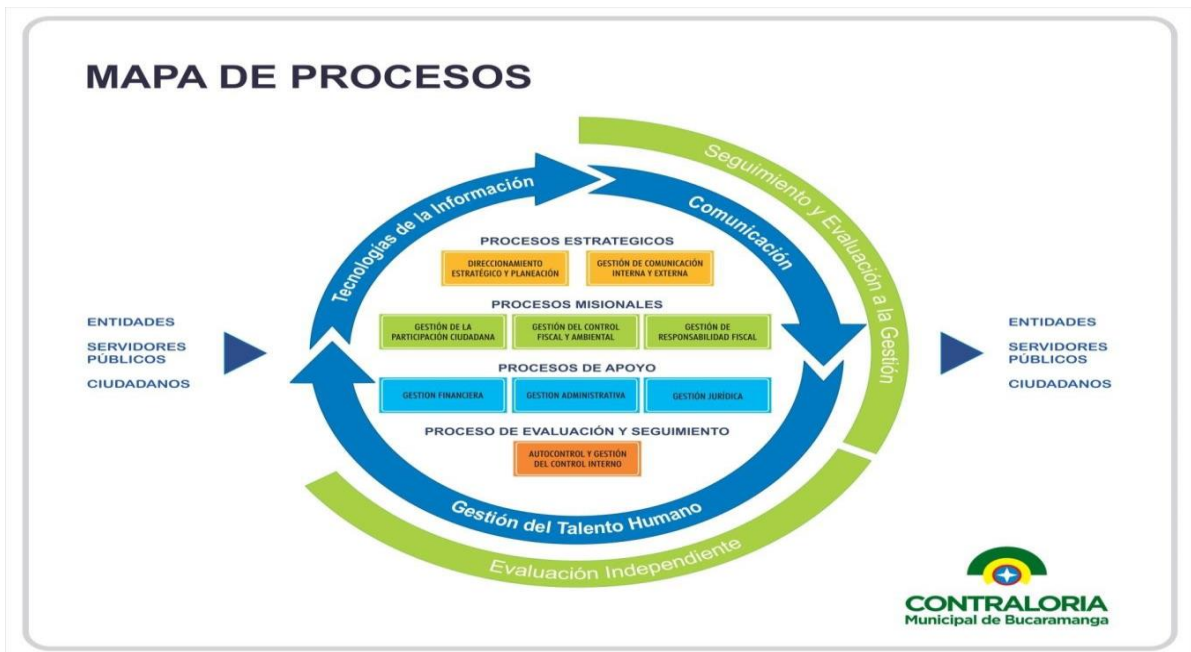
MAPA DE PROCESOS

Seguimiento y Evaluación a la Gestión

Tecnologías de la Información

Comunicación

ENTIDADES
SERVIDORES PÚBLICOS
CIUDADANOS

PROCESOS ESTRATEGICOS

DIRECCIONAMIENTO ESTRATÉGICO Y PLANEACIÓN

GESTIÓN DE COMUNICACIÓN INTERNA Y EXTERNA

PROCESOS MISIONALES

GESTIÓN DE LA PARTICIPACIÓN CIUDADANA

GESTIÓN DEL CONTROL FISCAL Y AMBIENTAL

GESTIÓN DE RESPONSABILIDAD FISCAL

PROCESOS DE APOYO

GESTION FINANCIERA

GESTION ADMINISTRATIVA

GESTIÓN JURÍDICA

PROCESO DE EVALUACIÓN Y SEGUIMIENTO

AUTOCONTROL Y GESTIÓN DEL CONTROL INTERNO

ENTIDADES
SERVIDORES PÚBLICOS
CIUDADANOS

Gestión del Talento Humano

Evaluación Independiente

CONTRALORIA
Municipal de Bucaramanga